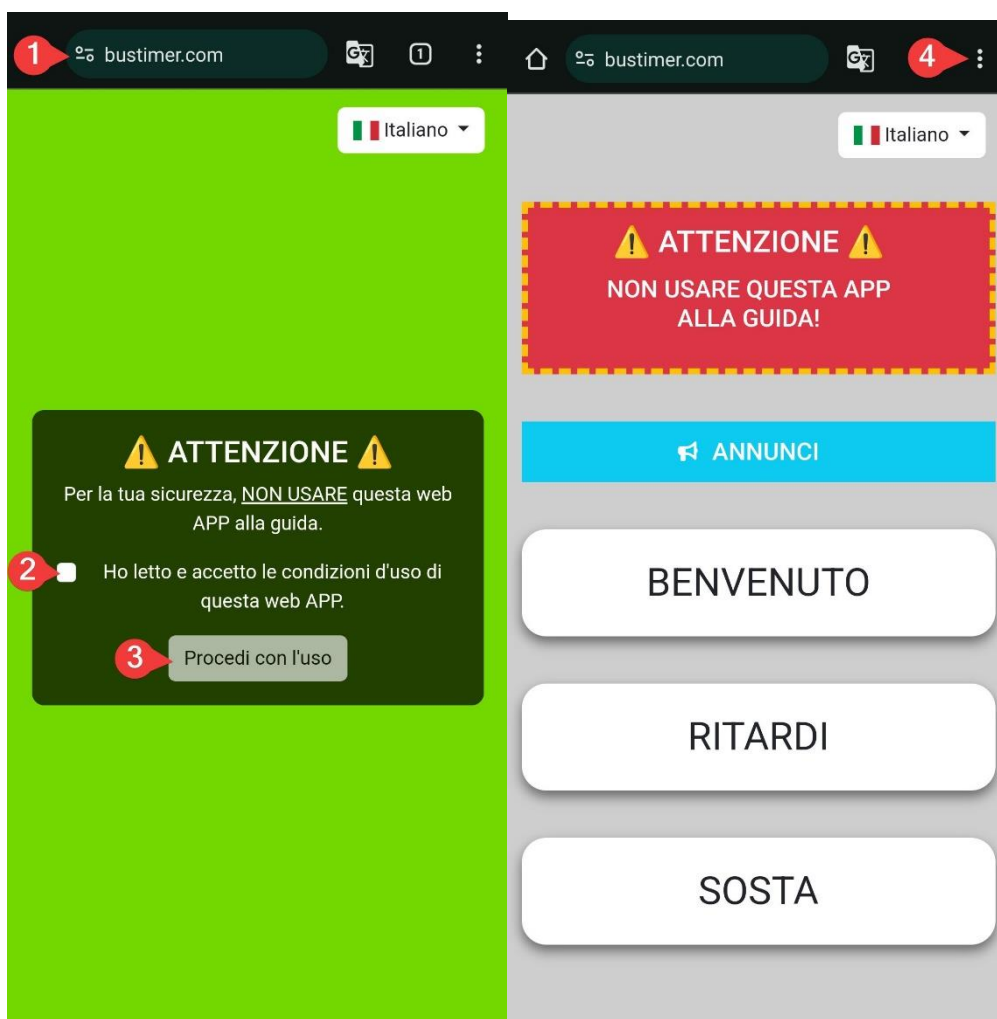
1 bustimer.com

1

Italiano

⚠ ATTENZIONE ⚠

Per la tua sicurezza, NON USARE questa web APP alla guida.

2 Ho letto e accetto le condizioni d'uso di questa web APP.

3 Procedi con l'uso

bustimer.com 4

Italiano

⚠ ATTENZIONE ⚠

NON USARE QUESTA APP ALLA GUIDA!

ANNUNCI

BENVENUTO

RITARDI

SOSTA